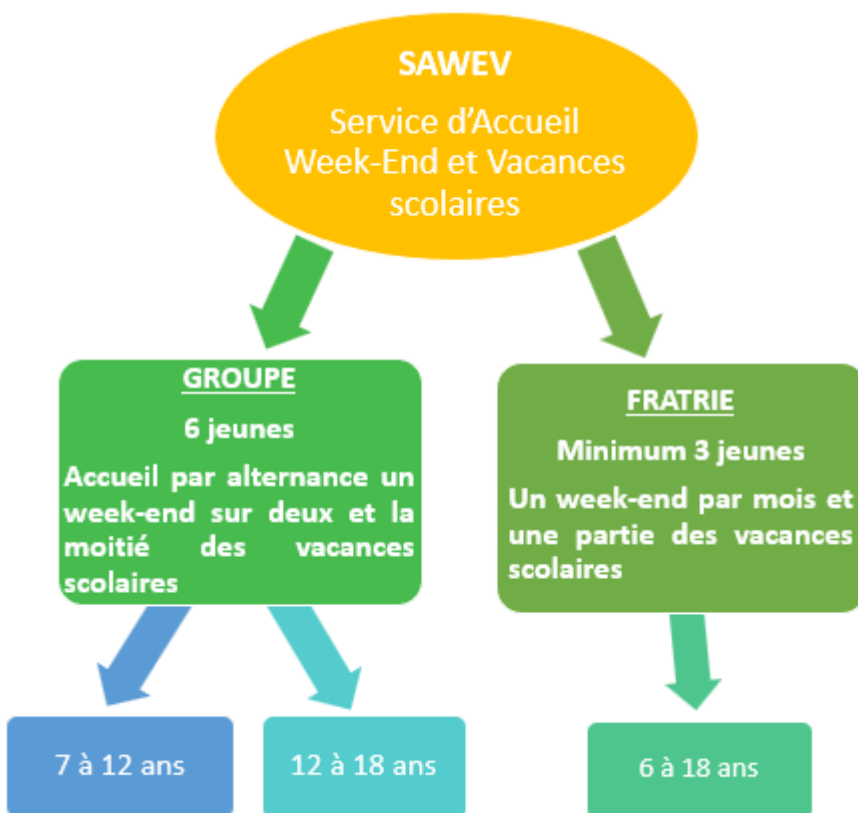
SAWEV

Service d'Accueil Week-End et Vacances scolaires

GROUPE

6 jeunes

Accueil par alternance un week-end sur deux et la moitié des vacances scolaires

FRATRIE

Minimum 3 jeunes

Un week-end par mois et une partie des vacances scolaires

7 à 12 ans

12 à 18 ans

6 à 18 ans